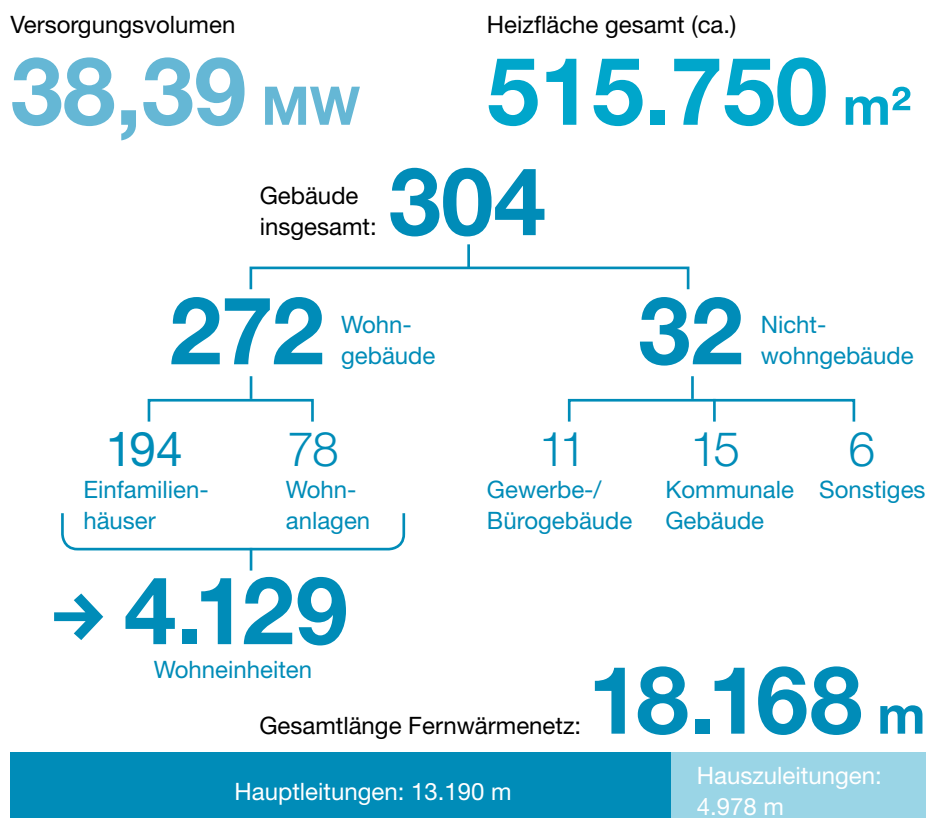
Versorgungsvolumen
38,39 MW

Heizfläche gesamt (ca.)
515.750 m²

Gebäude insgesamt: 304

272 Wohngebäude

32 Nichtwohngebäude

194 Einfamilienhäuser

78 Wohnanlagen

11 Gewerbe-/Bürogebäude

15 Kommunale Gebäude

6 Sonstiges

→ 4.129 Wohneinheiten

Gesamtlänge Fernwärmenetz: 18.168 m

Hauptleitungen: 13.190 m

Hauszuleitungen: 4.978 m